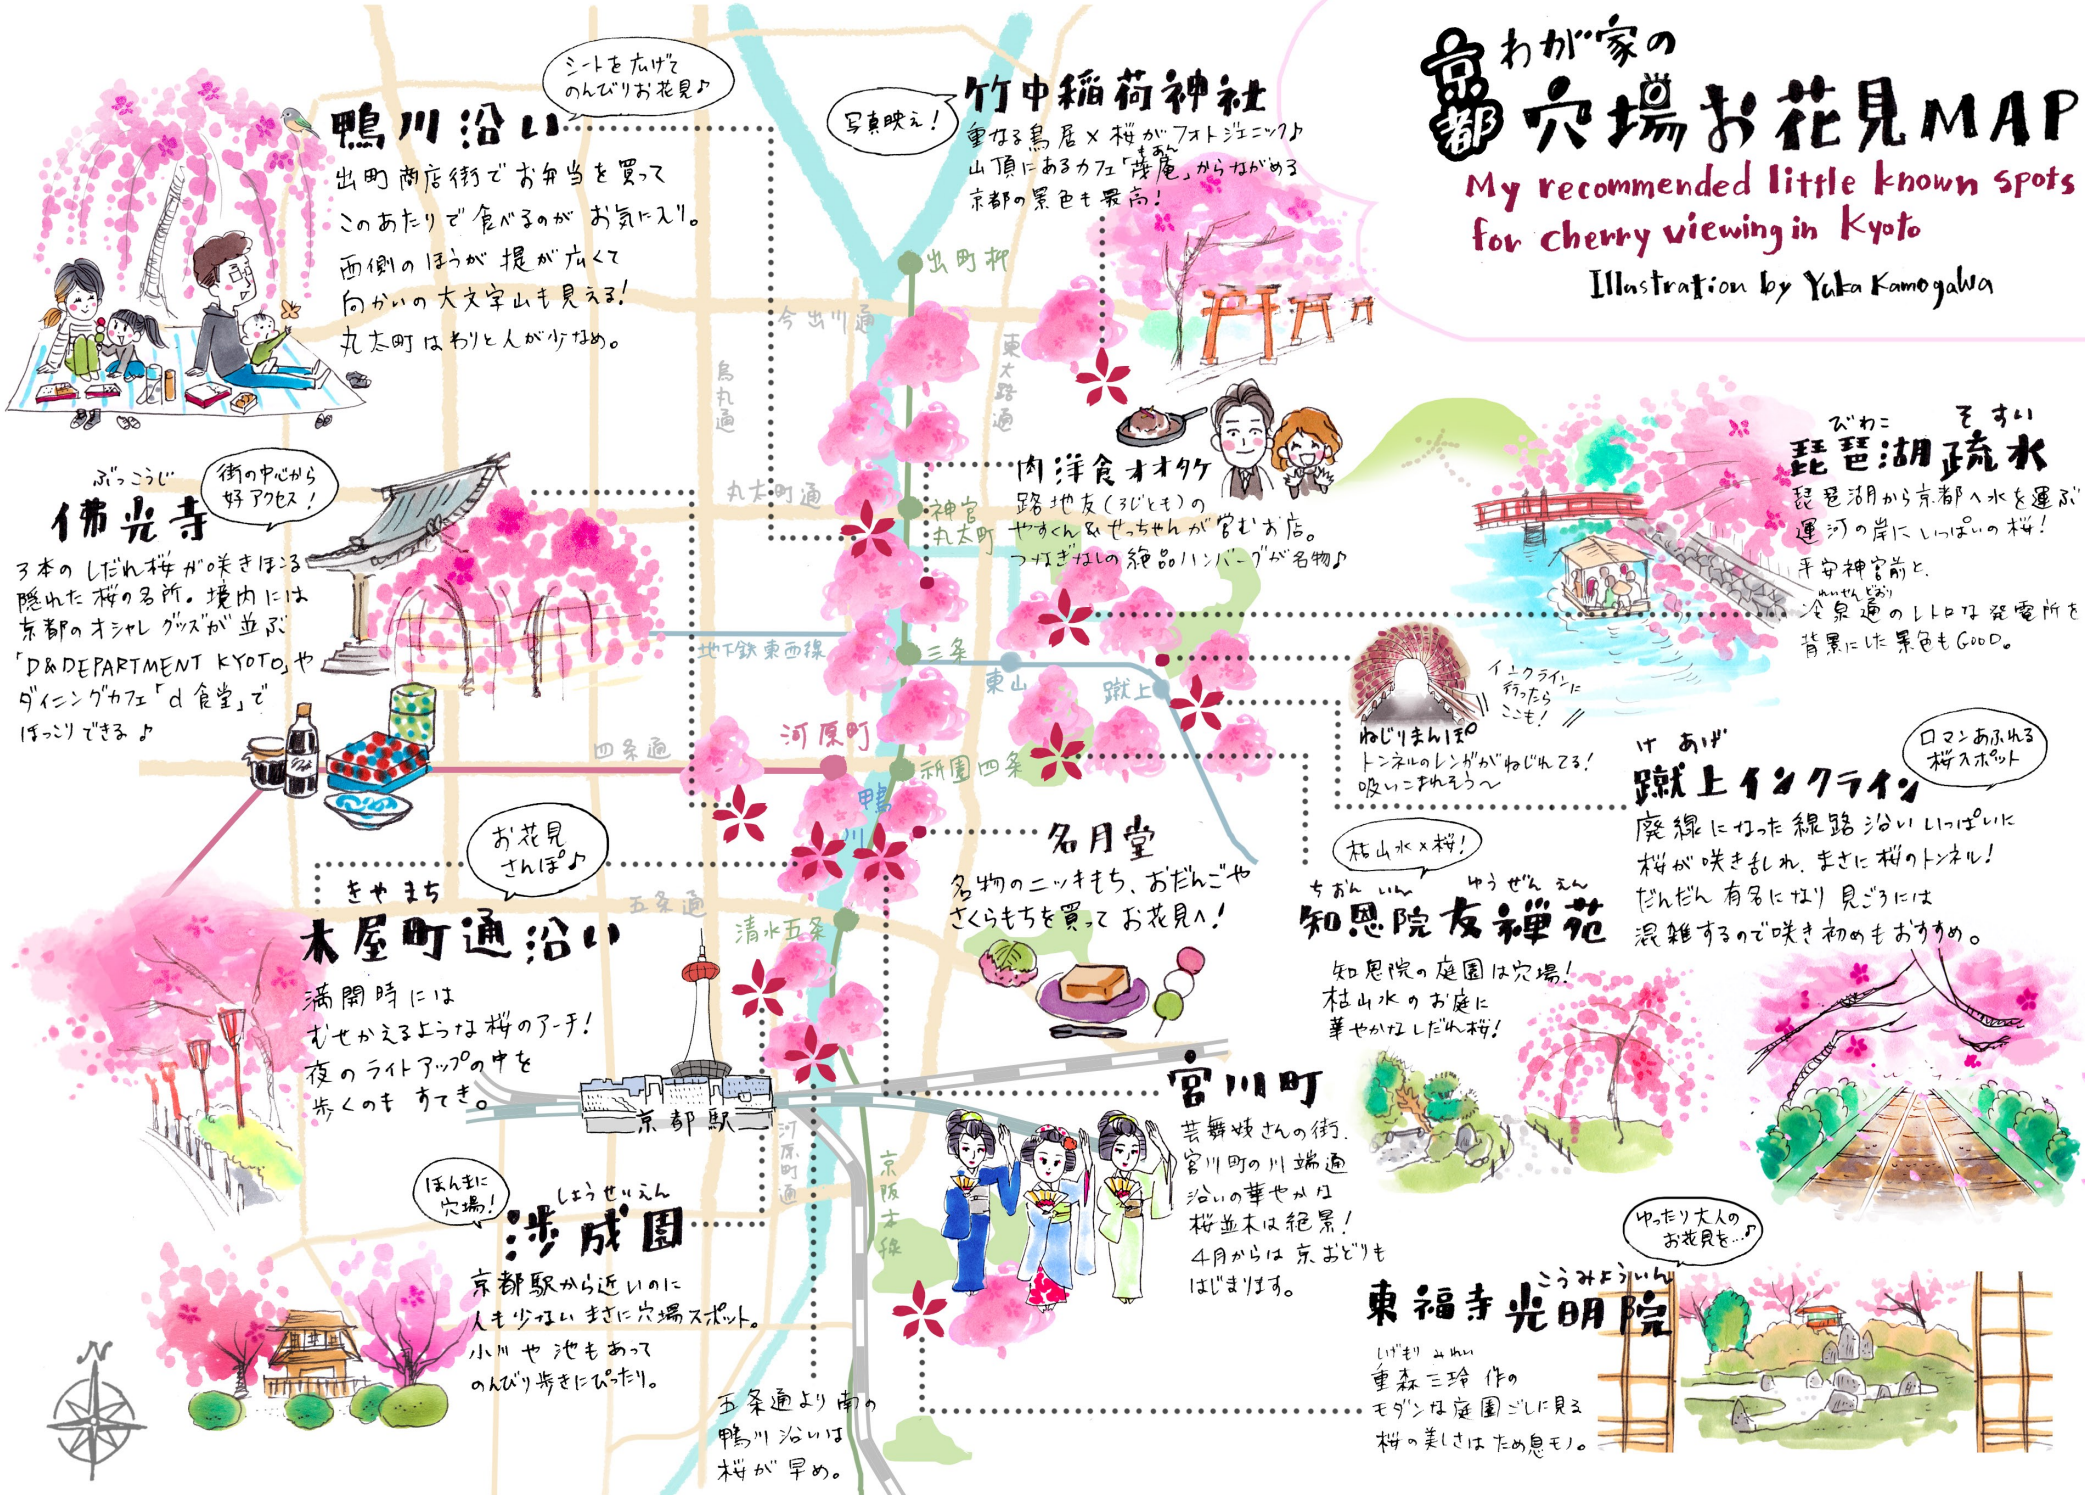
京都 わが家の穴場お花見MAP
My recommended little known spots for cherry viewing in Kyoto
Illustration by Yuka Kamogawa

シートを広げてのんびりお花見♪
鴨川沿い
出町商店街でお弁当を買ってこのあたりで食べるのがお気に入り。
西側のほうが堤が広くて向かいの大文字山も見える!
丸太町はわりと人が少なめ。

写真映え!
竹中稲荷神社
重なる鳥居×桜がフォトジェニック♪
山頂にあるカフェ「茂庵」からながめる京都の景色も最高!

出町柳
今出川通
東大路通
烏丸通
丸太町通
神宮丸太町
地下鉄東西線
三条
東山
蹴上
四条通
河原町
祇園四条
鴨川
五条通
清水五条
河原町通
京阪本線
京都駅

ぶっこうじ
佛光寺
街の中心から好アクセス!
3本のしだれ桜が咲きほこる隠れた桜の名所。境内には京都のオシャレグッズが並ぶ「D&DEPARTMENT KYOTO」やダイニングカフェ「d食堂」でほっこりできる♪

肉洋食オオタケ
路地友(ろじとも)のやすくん&せっちゃんが営むお店。
つなぎなしの絶品ハンバーグが名物♪

びわこ そすい
琵琶湖疏水
琵琶湖から京都へ水を運ぶ運河の岸にいっぱいの桜!
平安神宮前と、冷泉通のレトロな発電所を背景にした景色もGOOD。

インクラインに行ったらここも!
ねじりまんぽ
トンネルのレンガがねじれてる!
吸いこまれそう〜

ロマンあふれる桜スポット
けあげ
蹴上インクライン
廃線になった線路沿いいっぱいに桜が咲き乱れ、まさに桜のトンネル!
だんだん有名になり見ごろには混雑するので咲き初めもおすすめ。

お花見さんぽ♪
きやまち
木屋町通沿い
満開時にはむせかえるような桜のアーチ!
夜のライトアップの中を歩くのもすてき。

名月堂
名物の二ッキもち、おだんごやさくらもちを買ってお花見へ!

枯山水×桜!
ちおんいん ゆうぜんえん
知恩院友禅苑
知恩院の庭園は穴場!
枯山水のお庭に華やかなしだれ桜!

宮川町
芸舞妓さんの街。
宮川町の川端通沿いの華やかな桜並木は絶景!
4月からは京おどりもはじまります。

ほんまに穴場!
しょうせいえん
渉成園
京都駅から近いのに人も少ない まさに穴場スポット。
小川や池もあってのんびり歩きにぴったり。

五条通より南の鴨川沿いは桜が早め。

ゆったり大人のお花見を…♪
こうみょういん
東福寺光明院
しげもり みれい
重森三玲作のモダンな庭園ごしに見る桜の美しさはため息モノ。

N